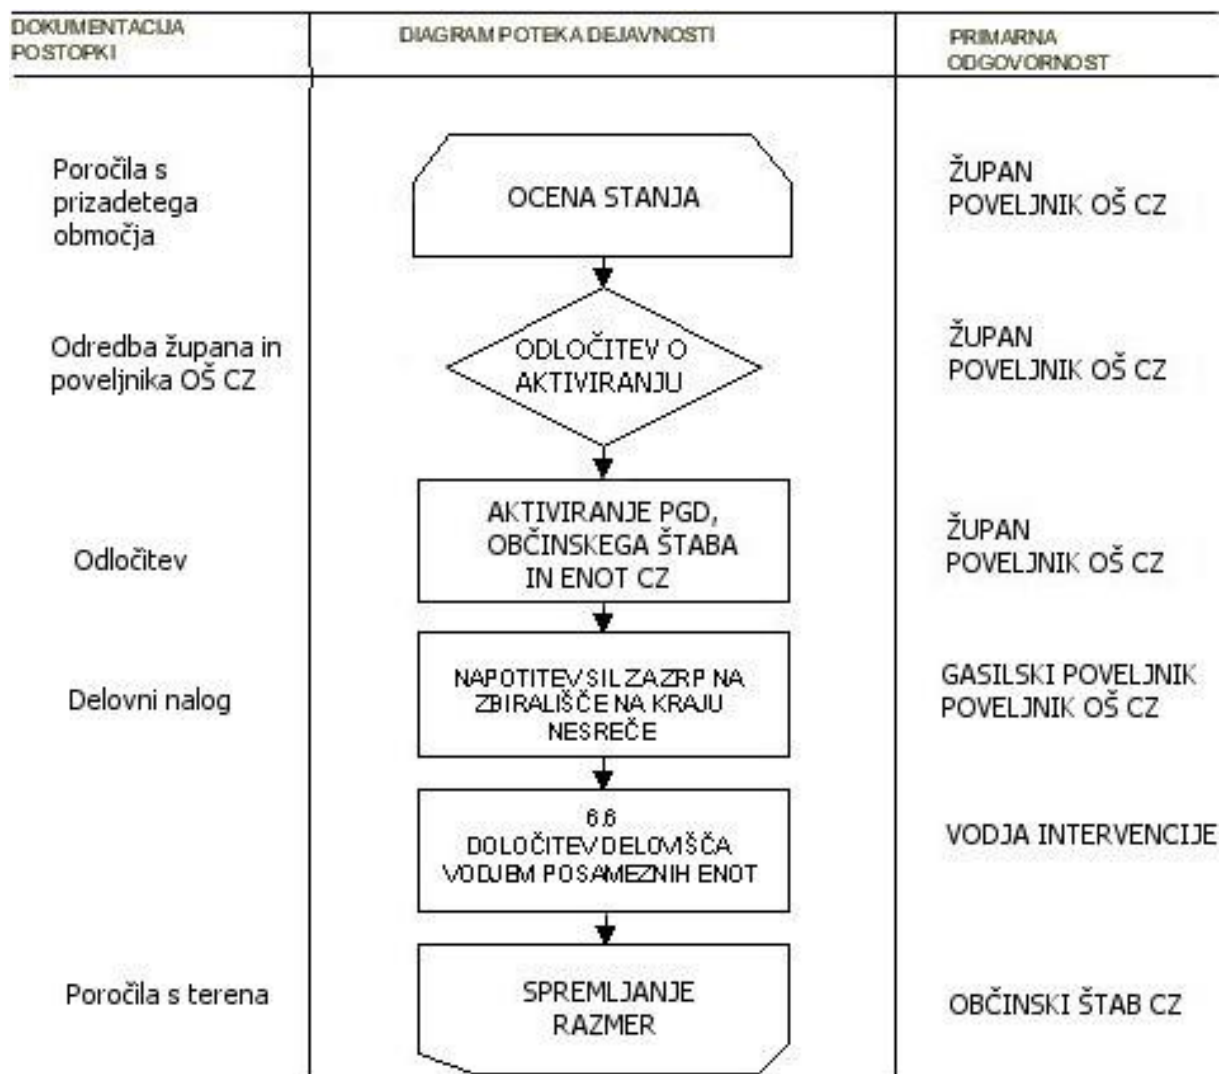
| DOKUMENTACIJA POSTOPKI | DIAGRAM POTEKA DEJAVNOSTI | PRIMARNA ODGOVORNOST |
|---|---|---|
| Poročila s prizadetega območja | OCENA STANJA | ŽUPAN POVELJNIK OŠ CZ |
| Odredba župana in poveljnika OŠ CZ | ODLOČITEV O AKTIVIRANJU | ŽUPAN POVELJNIK OŠ CZ |
| Odločitev | AKTIVIRANJE PGD, OBČINSKEGA ŠTABA IN ENOT CZ | ŽUPAN POVELJNIK OŠ CZ |
| Delovni nalog | NAPOTITEV SIL ZA ZRP NA ZBIRALIŠČE NA KRAJU NESREČE | GASILSKI POVELJNIK POVELJNIK OŠ CZ |
| | 6.6 DOLOČITEV DELOVIŠČA VODJEM POSAMEZNIH ENOT | VODJA INTERVENCIJE |
| Poročila s terena | SPREMLJANJE RAZMER | OBČINSKI ŠTAB CZ |